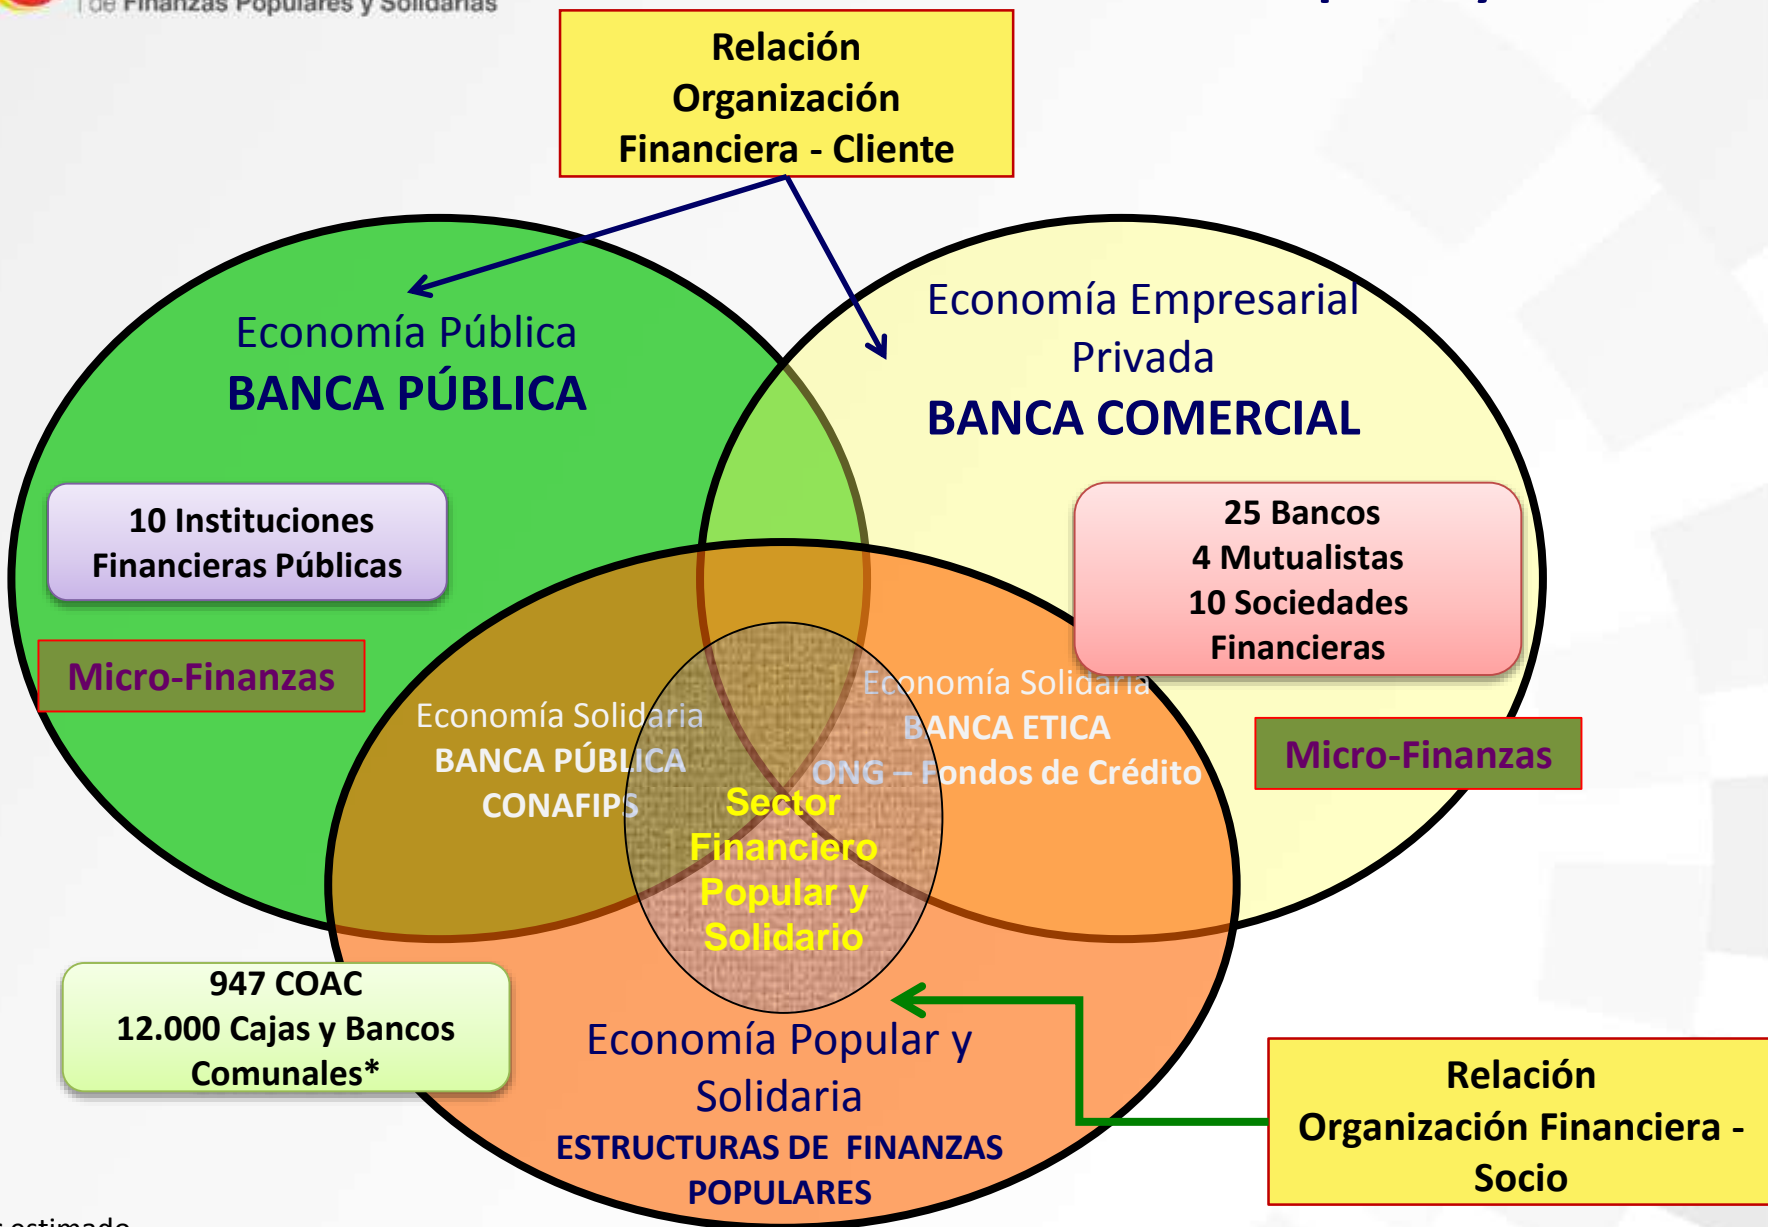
de Finanzas Populares y Solidarias

Relación Organización Financiera - Cliente

Economía Pública
BANCA PÚBLICA

10 Instituciones Financieras Públicas

Micro-Finanzas

Economía Empresarial Privada
BANCA COMERCIAL

25 Bancos
4 Mutualistas
10 Sociedades Financieras

Micro-Finanzas

Economía Solidaria
BANCA PÚBLICA
CONAFIPS

Economía Solidaria
BANCA ETICA
ONG – Fondos de Crédito

Sector Financiero Popular y Solidario

947 COAC
12.000 Cajas y Bancos Comunales*

Economía Popular y Solidaria
ESTRUCTURAS DE FINANZAS POPULARES

Relación Organización Financiera - Socio

estimado